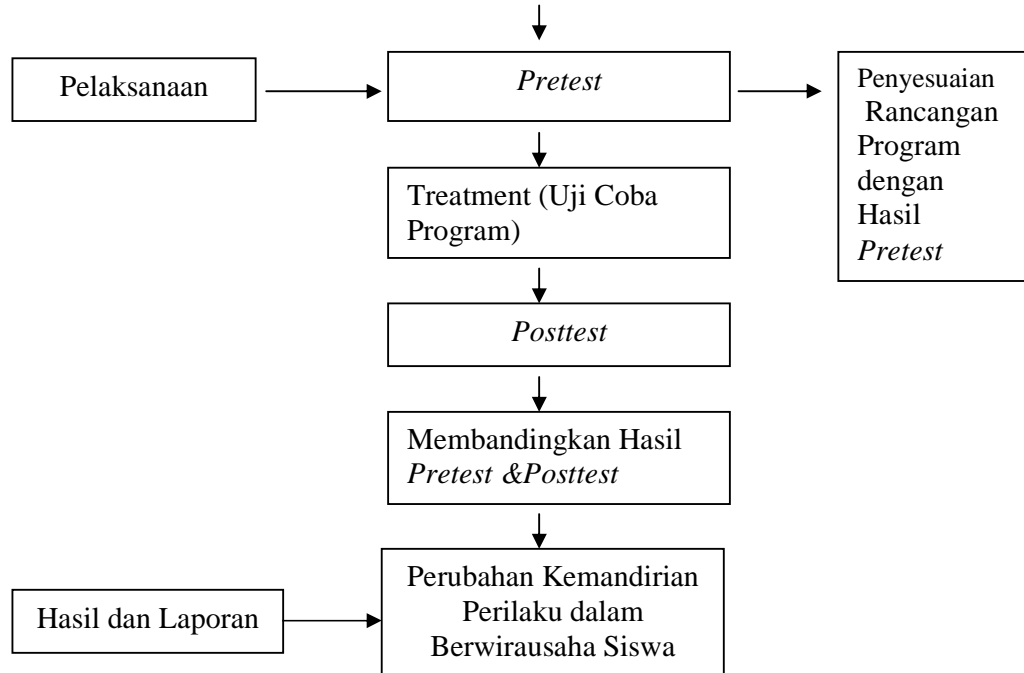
Pelaksanaan

Pretest

Penyesuaian Rancangan Program dengan Hasil Pretest

Treatment (Uji Coba Program)

Posttest

Membandingkan Hasil Pretest &Posttest

Hasil dan Laporan

Perubahan Kemandirian Perilaku dalam Berwirausaha Siswa